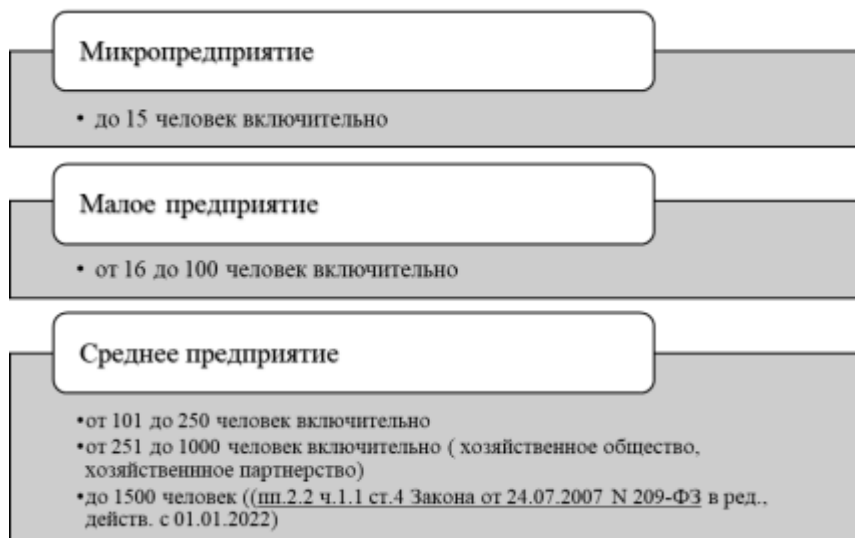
Микропредприятие

• до 15 человек включительно

Малое предприятие

• от 16 до 100 человек включительно

Среднее предприятие

•от 101 до 250 человек включительно
•от 251 до 1000 человек включительно ( хозяйственное общество, хозяйственное партнерство)
•до 1500 человек ((пп.2.2 ч.1.1 ст.4 Закона от 24.07.2007 N 209-ФЗ в ред., действ. с 01.01.2022)